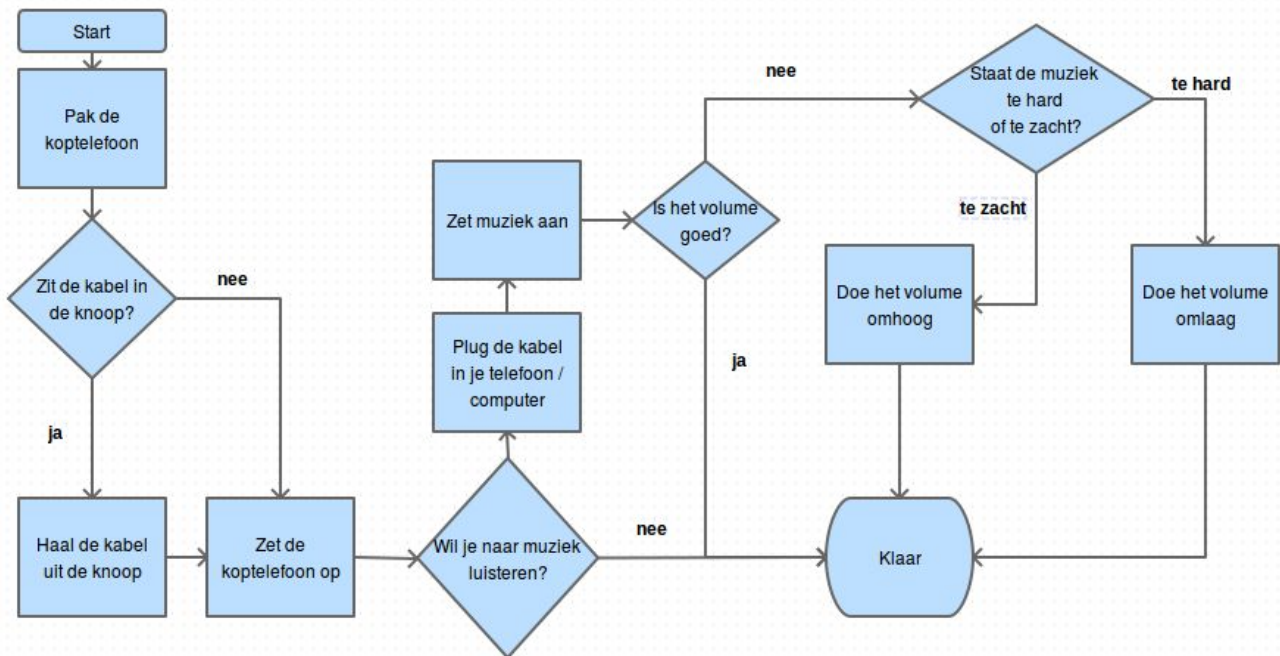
Start

Pak de koptelefoon

Zit de kabel in de knoop?

nee

ja

Haal de kabel uit de knoop

Zet de koptelefoon op

Wil je naar muziek luisteren?

nee

Plug de kabel in je telefoon / computer

Zet muziek aan

Is het volume goed?

ja

nee

Staat de muziek te hard of te zacht?

te hard

te zacht

Doe het volume omhoog

Doe het volume omlaag

Klaar